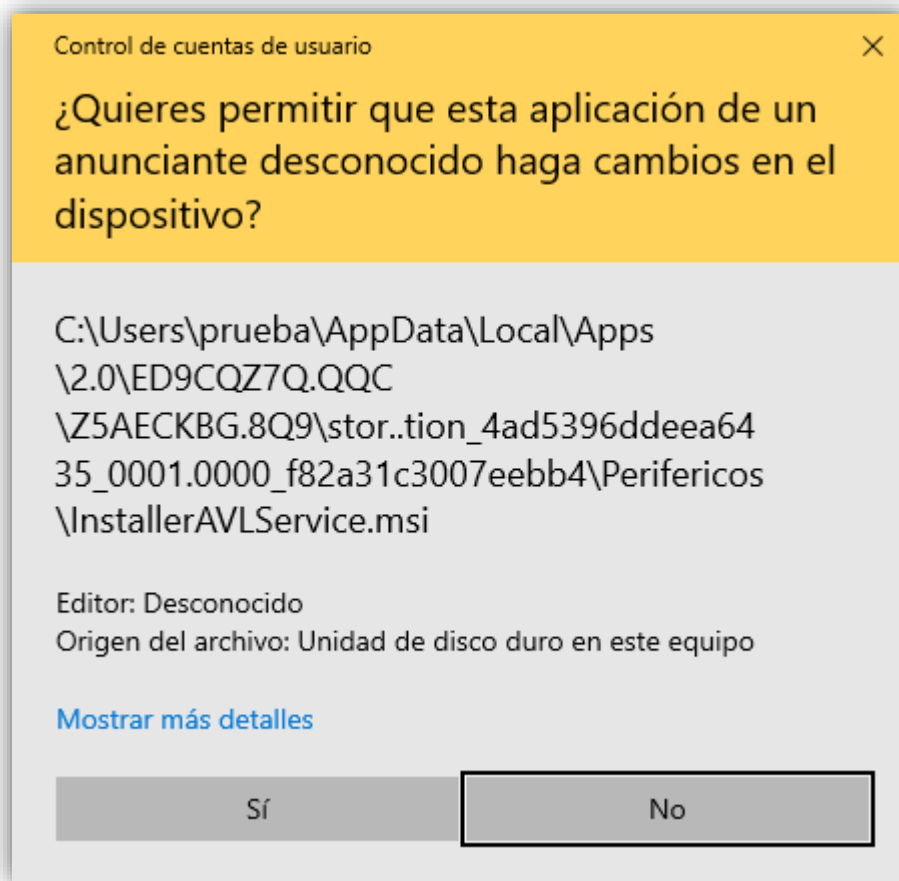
Control de cuentas de usuario

×

¿Quieres permitir que esta aplicación de un anunciante desconocido haga cambios en el dispositivo?

C:\Users\prueba\AppData\Local\Apps\2.0\ED9CQZ7Q.QQC\Z5AECKBG.8Q9\stor..tion_4ad5396ddeea6435_0001.0000_f82a31c3007eebb4\Perifericos\InstallerAVLService.msi

Editor: Desconocido
Origen del archivo: Unidad de disco duro en este equipo

Mostrar más detalles

Sí

No